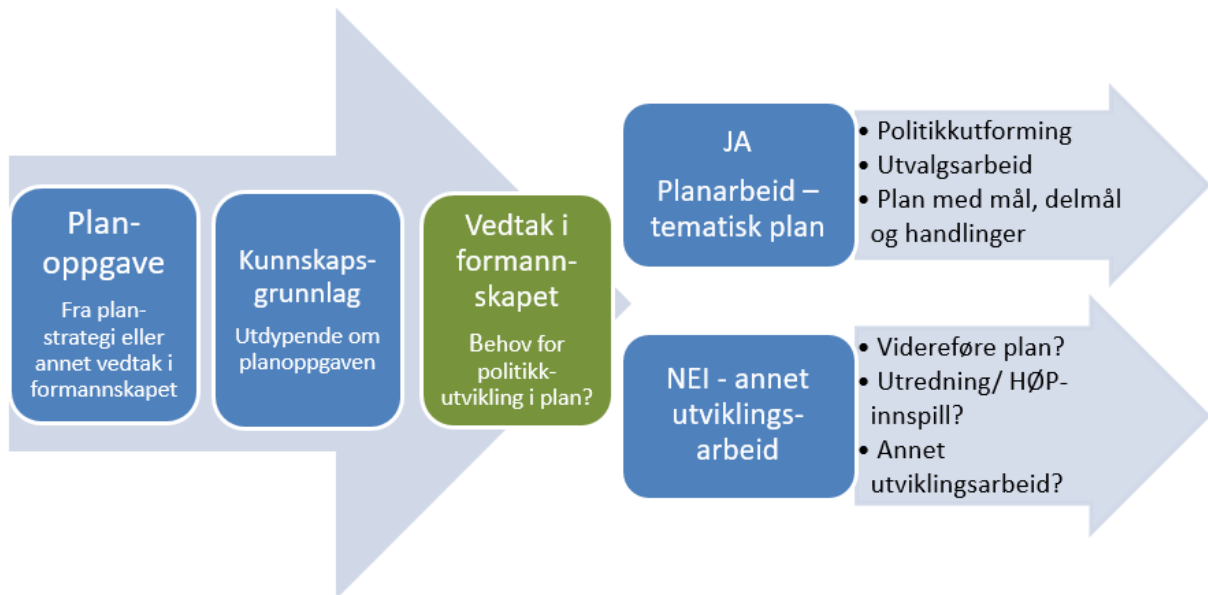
Planoppgave

Fra planstrategi eller annet vedtak i formannskapet

Kunnskapsgrunnlag

Utdypende om planoppgaven

Vedtak i formannskapet

Behov for politikkutvikling i plan?

JA

Planarbeid – tematisk plan

- Politikkutforming
- Utvalgsarbeid
- Plan med mål, delmål og handlinger

NEI - annet utviklingsarbeid

- Videreføre plan?
- Utredning/ HØP-innspill?
- Annet utviklingsarbeid?